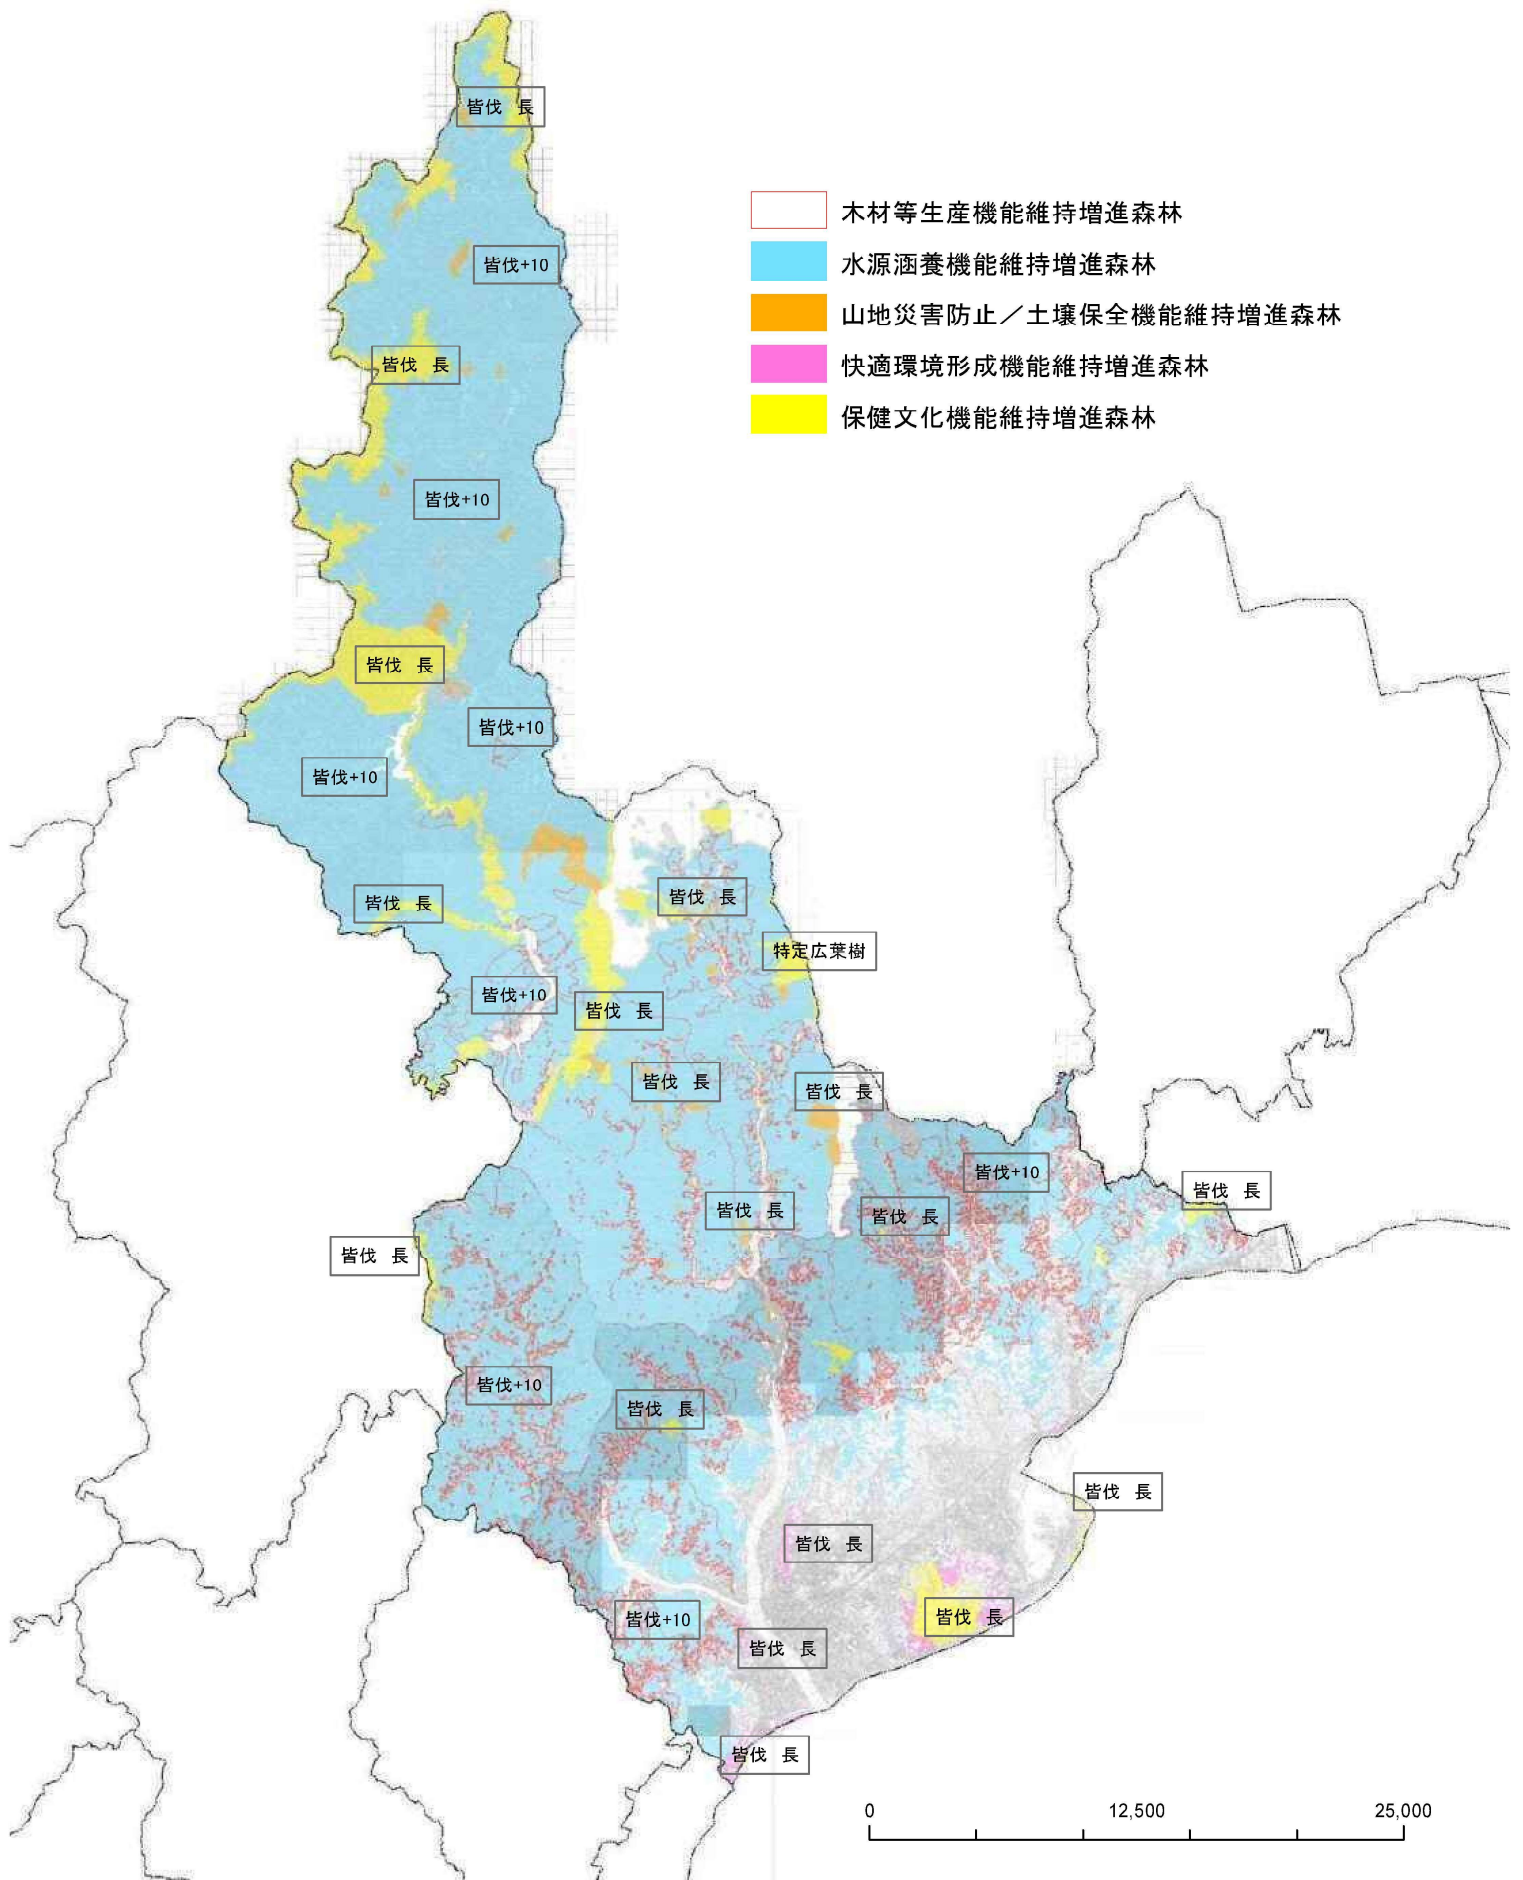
木材等生産機能維持増進森林
水源涵養機能維持増進森林
山地災害防止／土壌保全機能維持増進森林
快適環境形成機能維持増進森林
保健文化機能維持増進森林

皆伐　長
皆伐+10
皆伐　長
皆伐+10
皆伐　長
皆伐+10
皆伐+10
皆伐　長
皆伐　長
特定広葉樹
皆伐+10
皆伐　長
皆伐　長
皆伐　長
皆伐+10
皆伐　長
皆伐　長
皆伐　長
皆伐　長
皆伐+10
皆伐　長
皆伐　長
皆伐　長
皆伐　長
皆伐+10
皆伐　長
皆伐　長

0
12,500
25,000